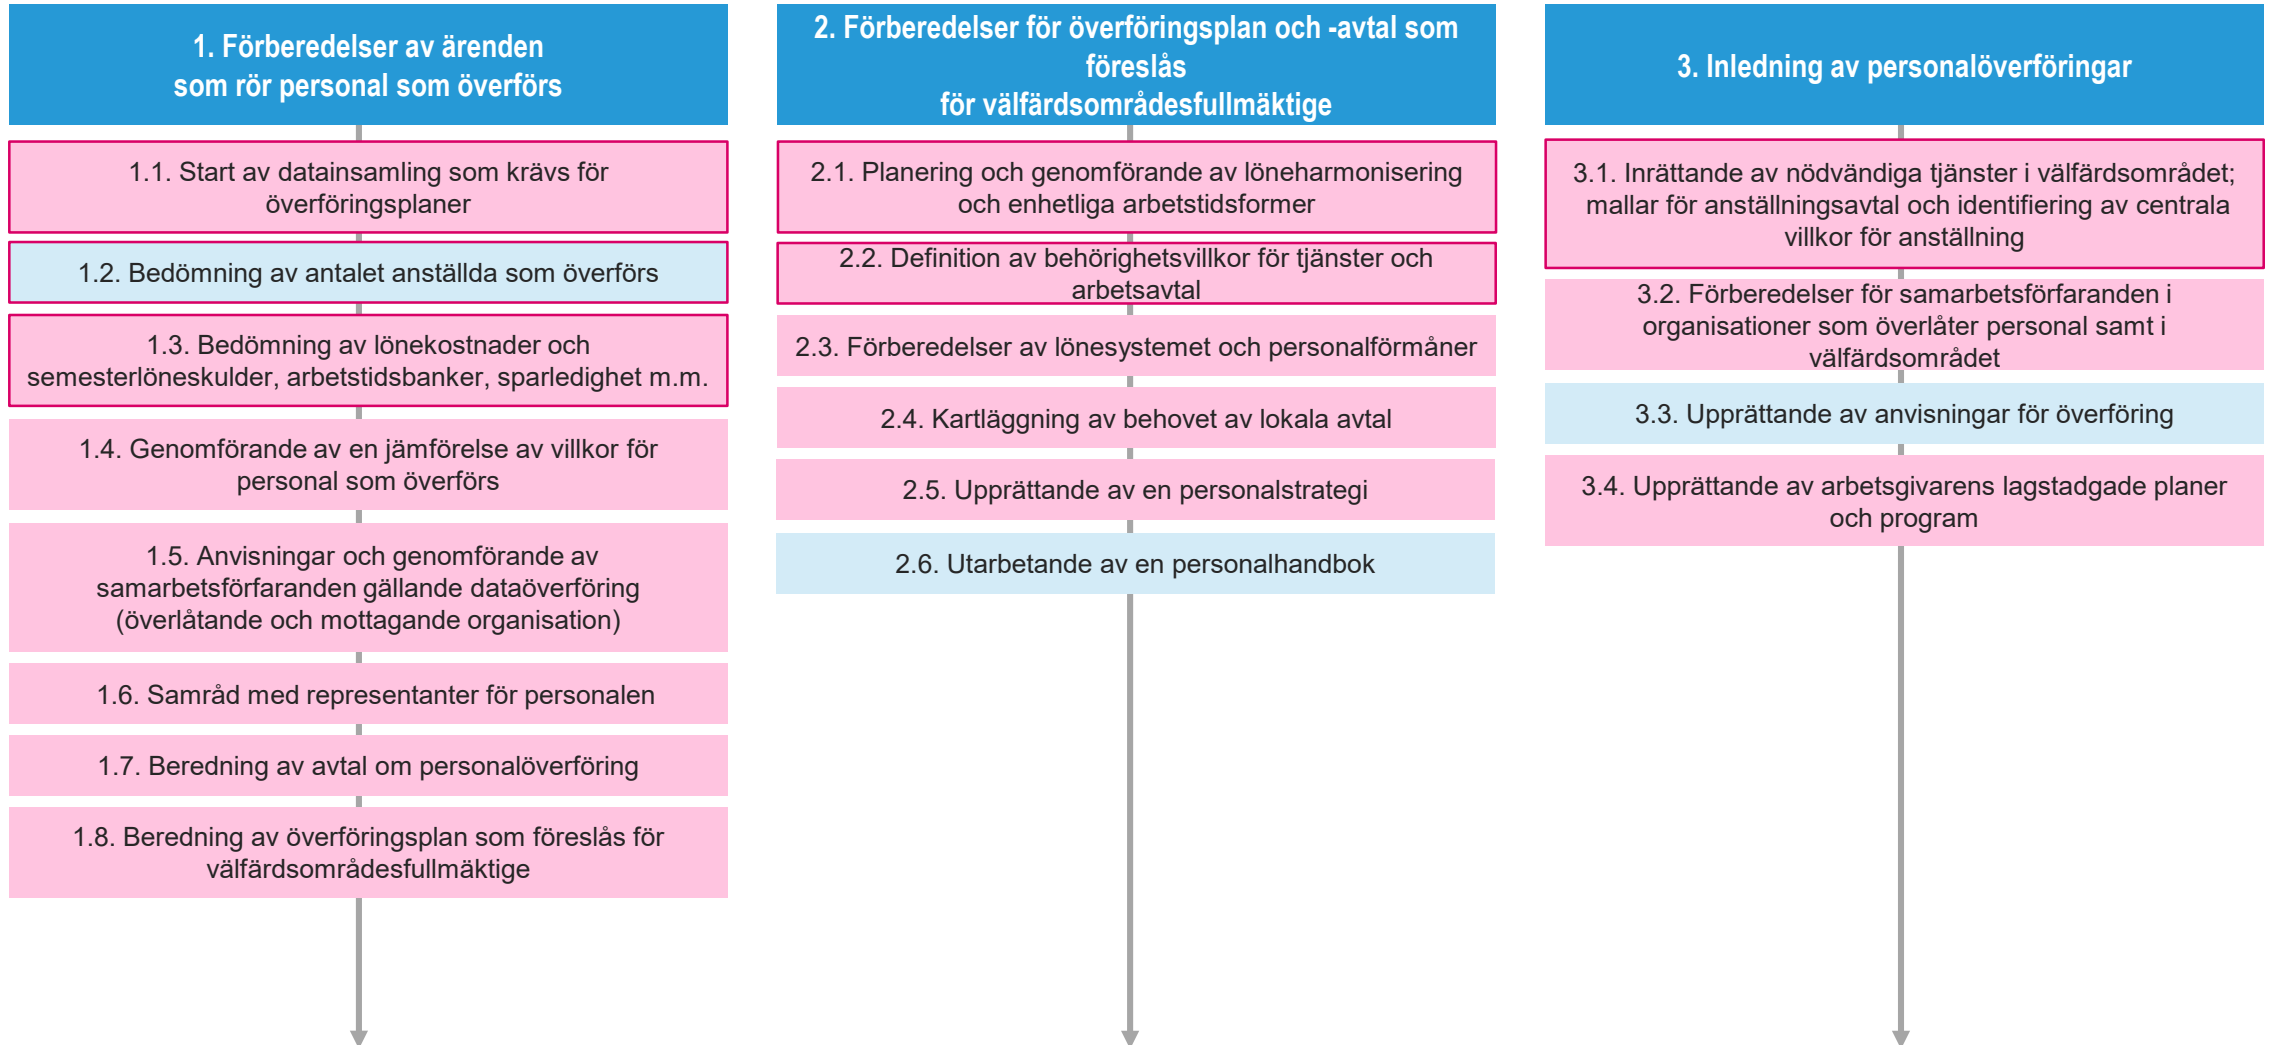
1. Förberedelser av ärenden som rör personal som överförs

1.1. Start av datainsamling som krävs för överföringsplaner

1.2. Bedömning av antalet anställda som överförs

1.3. Bedömning av lönekostnader och semesterlöneskulder, arbetstidsbanker, sparledighet m.m.

1.4. Genomförande av en jämförelse av villkor för personal som överförs

1.5. Anvisningar och genomförande av samarbetsförfaranden gällande dataöverföring (överlåtande och mottagande organisation)

1.6. Samråd med representanter för personalen

1.7. Beredning av avtal om personalöverföring

1.8. Beredning av överföringsplan som föreslås för välfärdsområdesfullmäktige

2. Förberedelser för överföringsplan och -avtal som föreslås för välfärdsområdesfullmäktige

2.1. Planering och genomförande av löneharmonisering och enhetliga arbetstidsformer

2.2. Definition av behörighetsvillkor för tjänster och arbetsavtal

2.3. Förberedelser av lönesystemet och personalförmåner

2.4. Kartläggning av behovet av lokala avtal

2.5. Upprättande av en personalstrategi

2.6. Utarbetande av en personalhandbok

3. Inledning av personalöverföringar

3.1. Inrättande av nödvändiga tjänster i välfärdsområdet; mallar för anställningsavtal och identifiering av centrala villkor för anställning

3.2. Förberedelser för samarbetsförfaranden i organisationer som överlåter personal samt i välfärdsområdet

3.3. Upprättande av anvisningar för överföring

3.4. Upprättande av arbetsgivarens lagstadgade planer och program